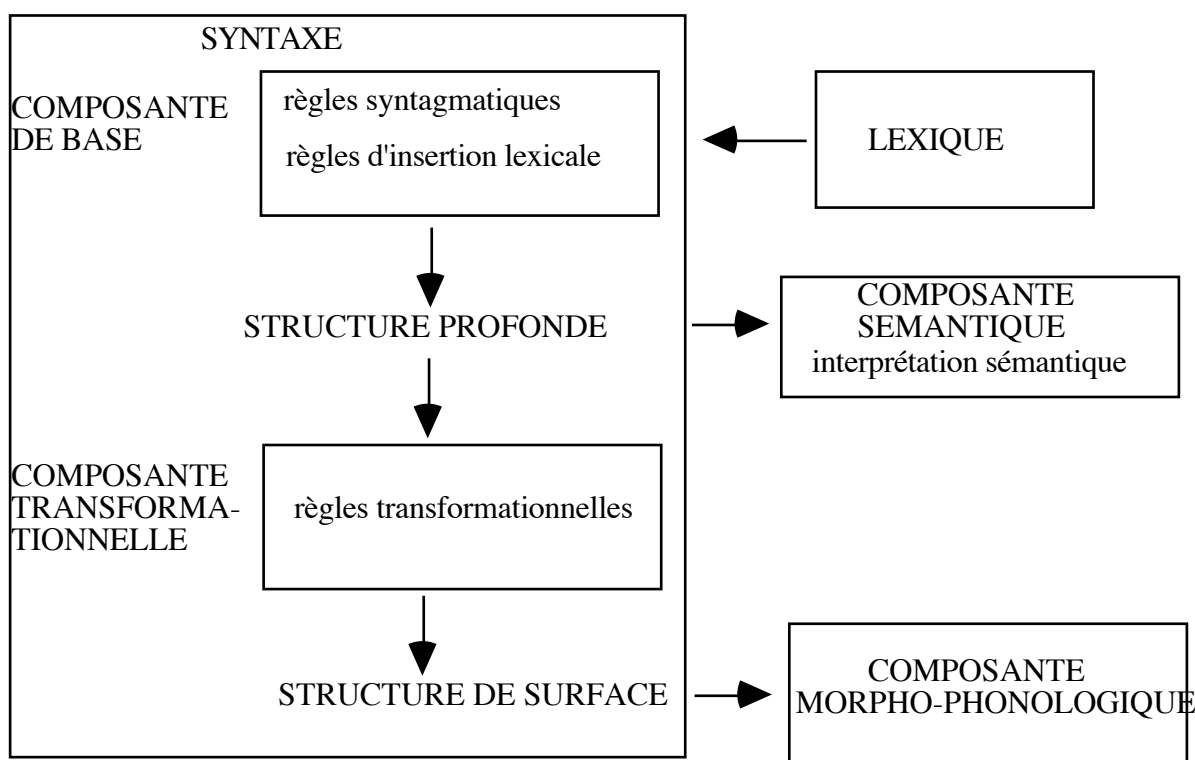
SYNTAXE

COMPOSANTE DE BASE

règles syntagmatiques

règles d'insertion lexicale

LEXIQUE

STRUCTURE PROFONDE

COMPOSANTE SEMANTIQUE
interprétation sémantique

COMPOSANTE TRANSFORMATIONNELLE

règles transformationnelles

STRUCTURE DE SURFACE

COMPOSANTE MORPHO-PHONOLOGIQUE